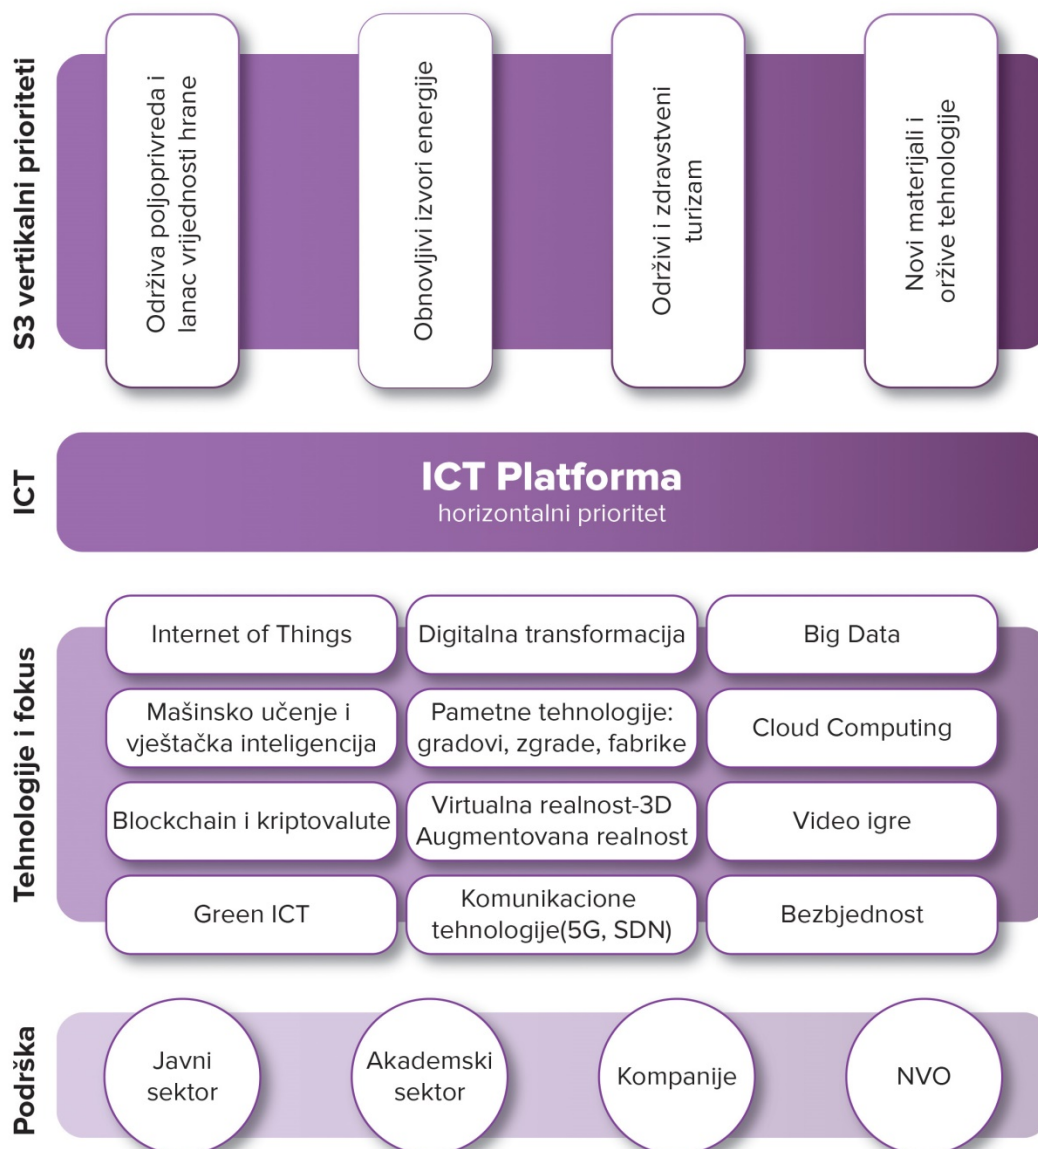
S3 vertikalni prioriteti

Održiva poljoprivreda i lanac vrijednosti hrane

Obnovljivi izvori energije

Održivi i zdravstveni turizam

Novi materijali i oržive tehnologije

ICT

ICT Platforma
horizontalni prioritet

Tehnologije i fokus

| Internet of Things | Digitalna transformacija | Big Data |
|---|---|---|
| Mašinsko učenje i vještačka inteligencija | Pametne tehnologije: gradovi, zgrade, fabrike | Cloud Computing |
| Blockchain i kriptovalute | Virtualna realnost-3D Augmentovana realnost | Video igre |
| Green ICT | Komunikacione tehnologije(5G, SDN) | Bezbjednost |

Podrška

Javni sektor

Akademski sektor

Kompanije

NVO